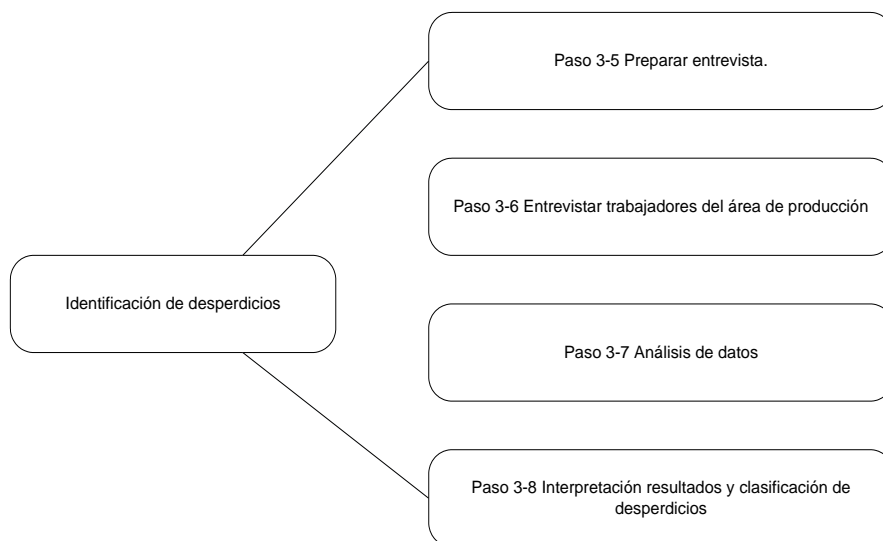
Identificación de desperdicios

Paso 3-5 Preparar entrevista.

Paso 3-6 Entrevistar trabajadores del área de producción

Paso 3-7 Análisis de datos

Paso 3-8 Interpretación resultados y clasificación de desperdicios